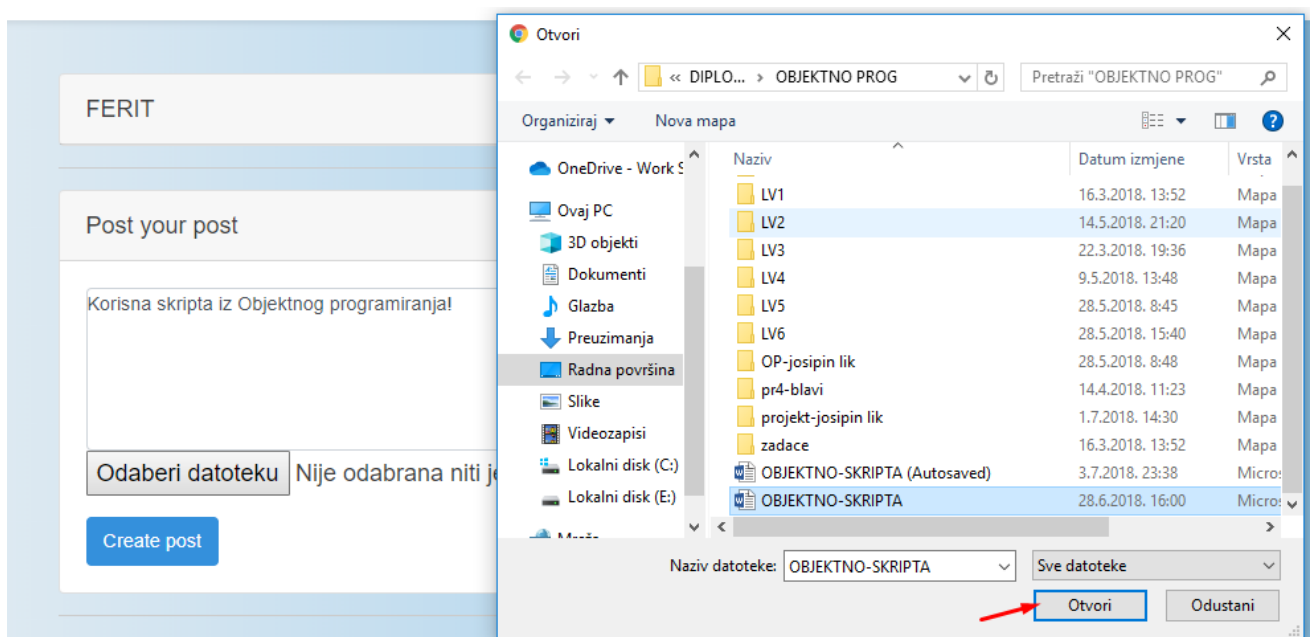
FERIT

Post your post

Korisna skripta iz Objektnog programiranja!

Odaberi datoteku Nije odabrana niti je

Create post

Otvori

« DIPLO... › OBJEKTNO PROG

Pretraži "OBJEKTNO PROG"

Organiziraj ▾ Nova mapa

OneDrive - Work S
Ovaj PC
3D objekti
Dokumenti
Glazba
Preuzimanja
Radna površina
Slike
Videozapisi
Lokalni disk (C:)
Lokalni disk (E:)
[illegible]

| Naziv | Datum izmjene | Vrsta |
|---|---|---|
| LV1 | 16.3.2018. 13:52 | Mapa |
| LV2 | 14.5.2018. 21:20 | Mapa |
| LV3 | 22.3.2018. 19:36 | Mapa |
| LV4 | 9.5.2018. 13:48 | Mapa |
| LV5 | 28.5.2018. 8:45 | Mapa |
| LV6 | 28.5.2018. 15:40 | Mapa |
| OP-josipin lik | 28.5.2018. 8:48 | Mapa |
| pr4-blavi | 14.4.2018. 11:23 | Mapa |
| projekt-josipin lik | 1.7.2018. 14:30 | Mapa |
| zadace | 16.3.2018. 13:52 | Mapa |
| OBJEKTNO-SKRIPTA (Autosaved) | 3.7.2018. 23:38 | Micros |
| OBJEKTNO-SKRIPTA | 28.6.2018. 16:00 | Micros |

Naziv datoteke: OBJEKTNO-SKRIPTA
Sve datoteke

Otvori
Odustani